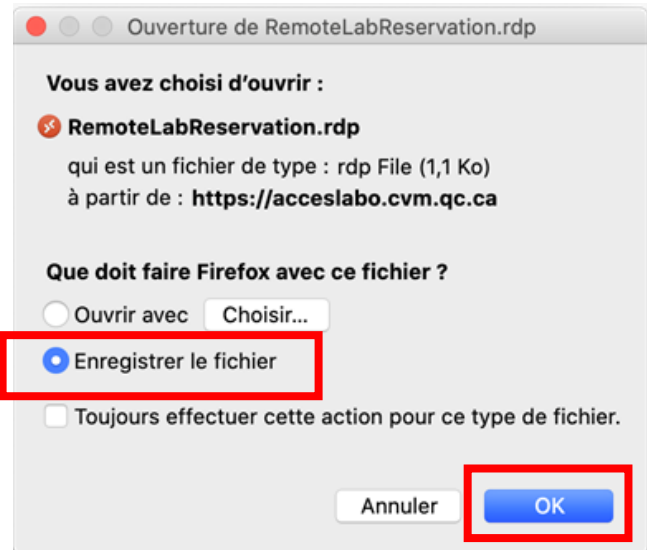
Ouverture de RemoteLabReservation.rdp

Vous avez choisi d'ouvrir :

RemoteLabReservation.rdp

qui est un fichier de type : rdp File (1,1 Ko)

à partir de : https://acceslabo.cvm.qc.ca

Que doit faire Firefox avec ce fichier ?

Ouvrir avec Choisir...

Enregistrer le fichier

Toujours effectuer cette action pour ce type de fichier.

Annuler OK